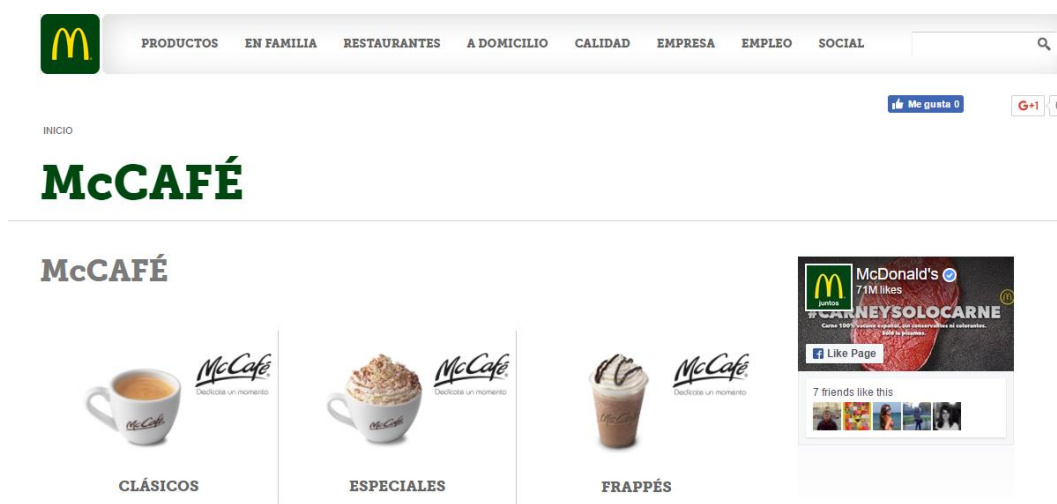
PRODUCTOS EN FAMILIA RESTAURANTES A DOMICILIO CALIDAD EMPRESA EMPLEO SOCIAL

Me gusta 0

G+1

INICIO

McCAFÉ

McCAFÉ

McCafé Dedícate un momento

McCafé Dedícate un momento

McCafé Dedícate un momento

CLÁSICOS

ESPECIALES

FRAPPÉS

McDonald's
71M likes
juntos
#CARNEYSOLOCARNE
Carne 100% vacuno español, sin conservantes ni colorantes. Sólo le ponemos...
Like Page

7 friends like this